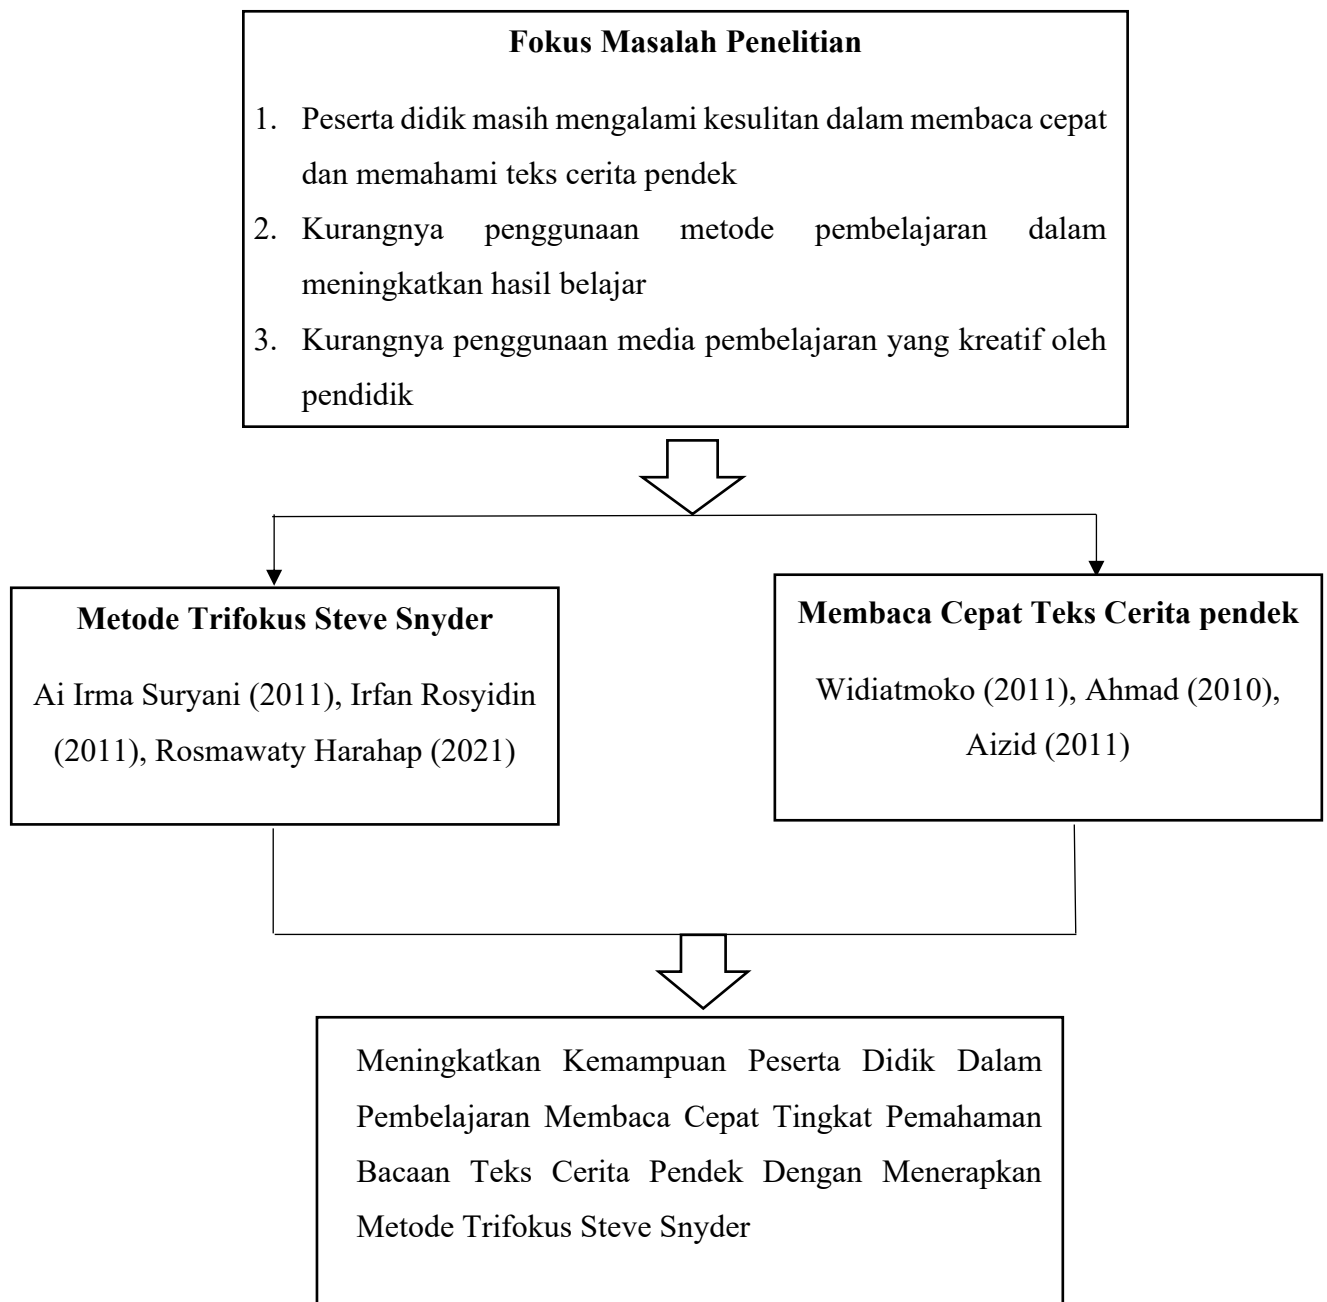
**Fokus Masalah Penelitian**

1. Peserta didik masih mengalami kesulitan dalam membaca cepat dan memahami teks cerita pendek
2. Kurangnya penggunaan metode pembelajaran dalam meningkatkan hasil belajar
3. Kurangnya penggunaan media pembelajaran yang kreatif oleh pendidik

**Metode Trifokus Steve Snyder**

Ai Irma Suryani (2011), Irfan Rosyidin (2011), Rosmawaty Harahap (2021)

**Membaca Cepat Teks Cerita pendek**

Widiatmoko (2011), Ahmad (2010), Aizid (2011)

Meningkatkan Kemampuan Peserta Didik Dalam Pembelajaran Membaca Cepat Tingkat Pemahaman Bacaan Teks Cerita Pendek Dengan Menerapkan Metode Trifokus Steve Snyder